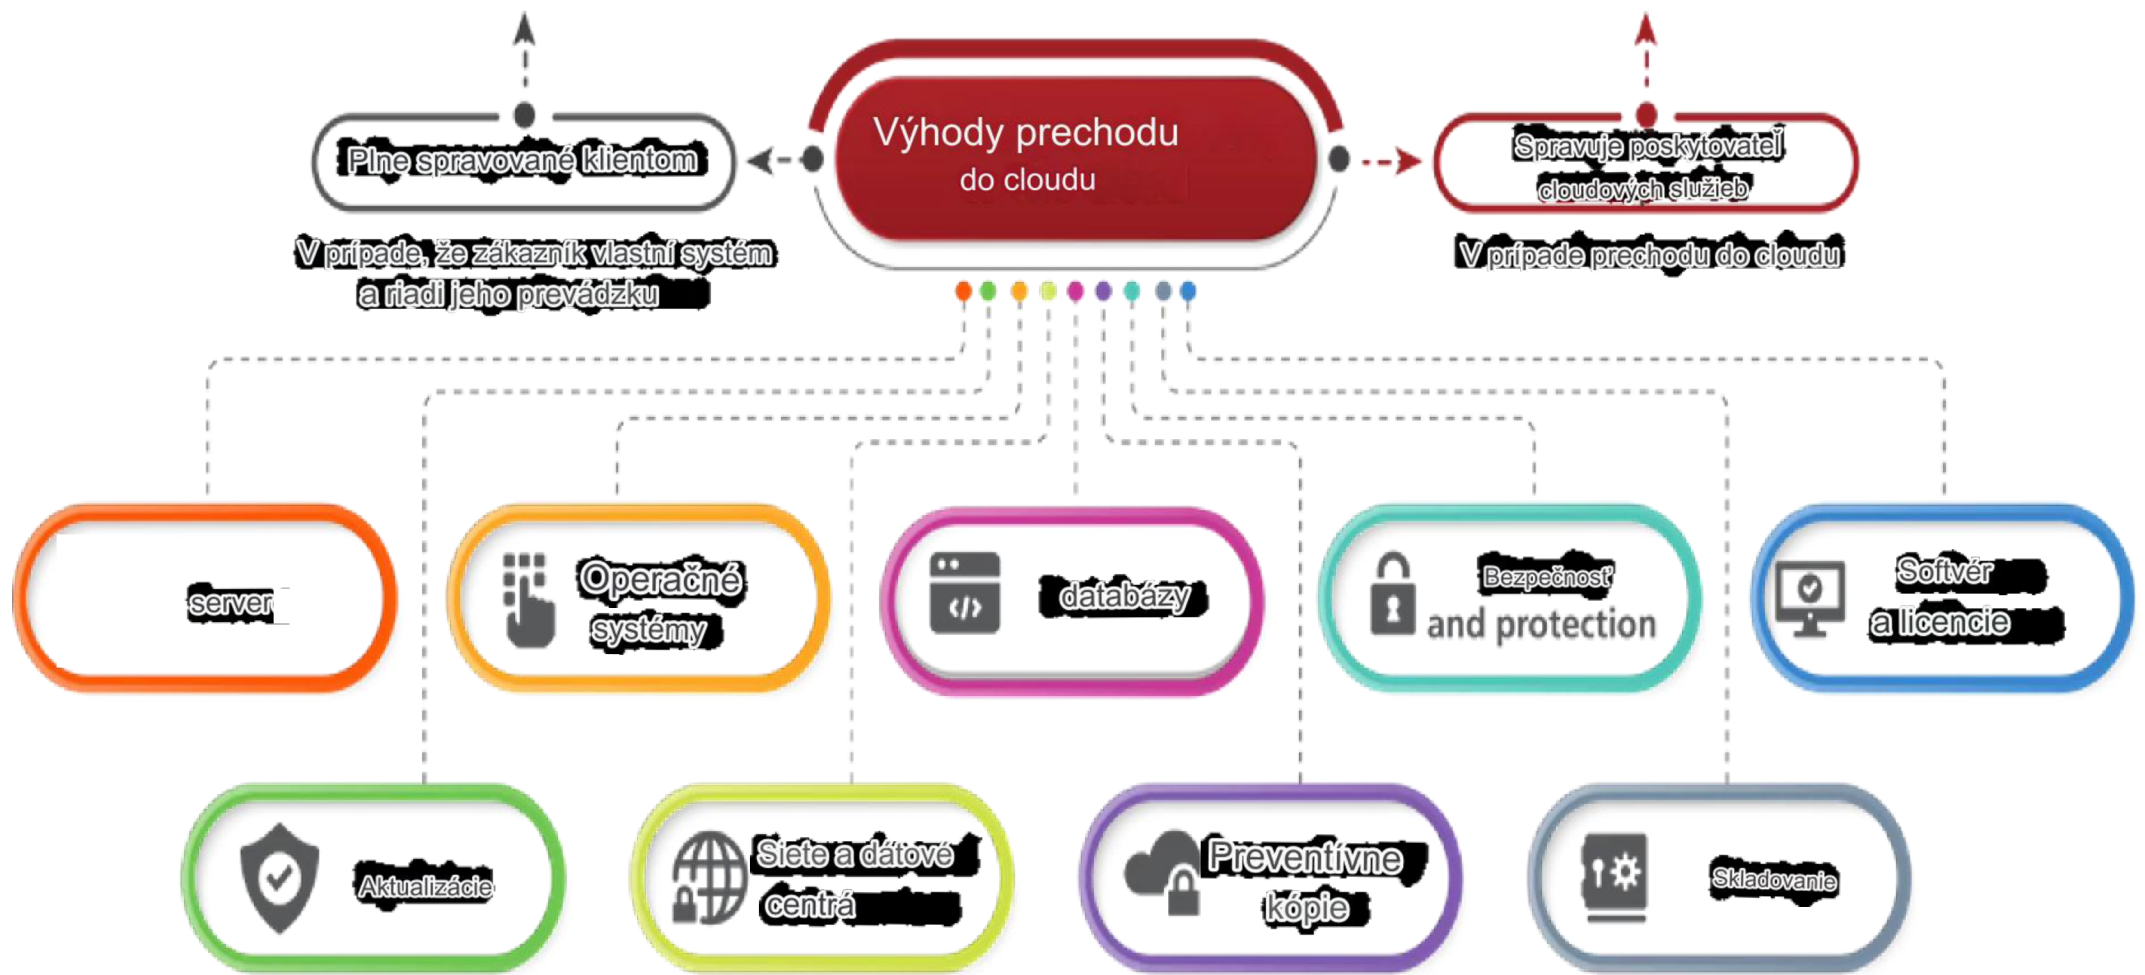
Výhody prechodu do cloudu

Plne spravované klientom

V prípade, že zákazník vlastní systém a riadi jeho prevádzku

Spravuje poskytovateľ cloudových služieb

V prípade prechodu do cloudu

server

Operačné systémy

databázy

Bezpečnosť and protection

Softvér a licencie

Aktualizácie

Siete a dátové centrá

Preventívne kópie

Skladovanie